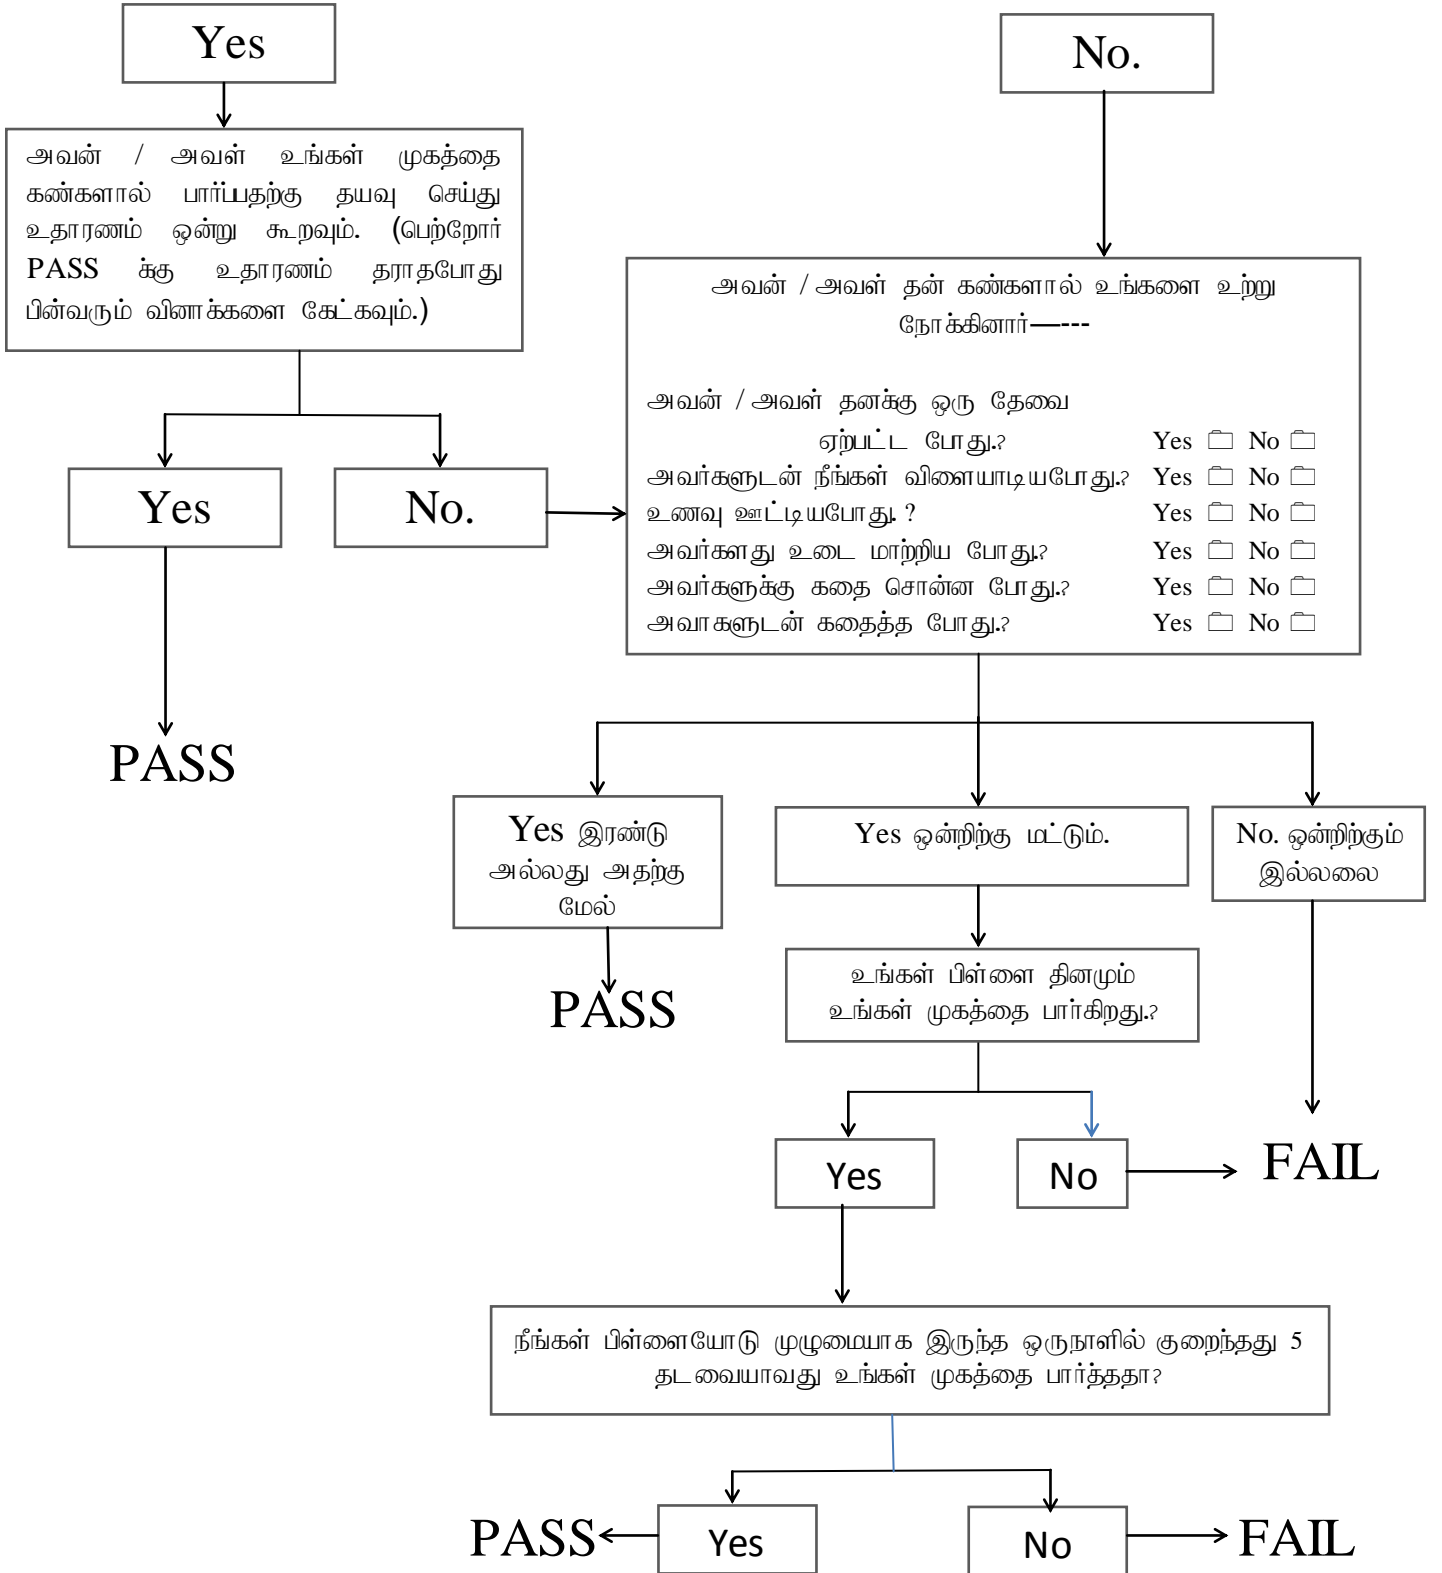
Yes

No.

அவன் / அவள் உங்கள் முகத்தை கண்களால் பார்ப்பதற்கு தயவு செய்து உதாரணம் ஒன்று கூறவும். (பெற்றோர் PASS க்கு உதாரணம் தராதபோது பின்வரும் வினாக்களை கேட்கவும்.)

அவன் / அவள் தன் கண்களால் உங்களை உற்று நோக்கினார்—---

அவன் / அவள் தனக்கு ஒரு தேவை ஏற்பட்ட போது.? Yes ☐ No ☐
அவர்களுடன் நீங்கள் விளையாடியபோது.? Yes ☐ No ☐
உணவு ஊட்டியபோது. ? Yes ☐ No ☐
அவர்களது உடை மாற்றிய போது.? Yes ☐ No ☐
அவர்களுக்கு கதை சொன்ன போது.? Yes ☐ No ☐
அவாகளுடன் கதைத்த போது.? Yes ☐ No ☐

Yes

No.

PASS

Yes இரண்டு அல்லது அதற்கு மேல்

Yes ஒன்றிற்கு மட்டும்.

No. ஒன்றிற்கும் இல்லலை

PASS

உங்கள் பிள்ளை தினமும் உங்கள் முகத்தை பார்கிறது.?

Yes

No

FAIL

நீங்கள் பிள்ளையோடு முழுமையாக இருந்த ஒருநாளில் குறைந்தது 5 தடவையாவது உங்கள் முகத்தை பார்த்ததா?

PASS

Yes

No

FAIL